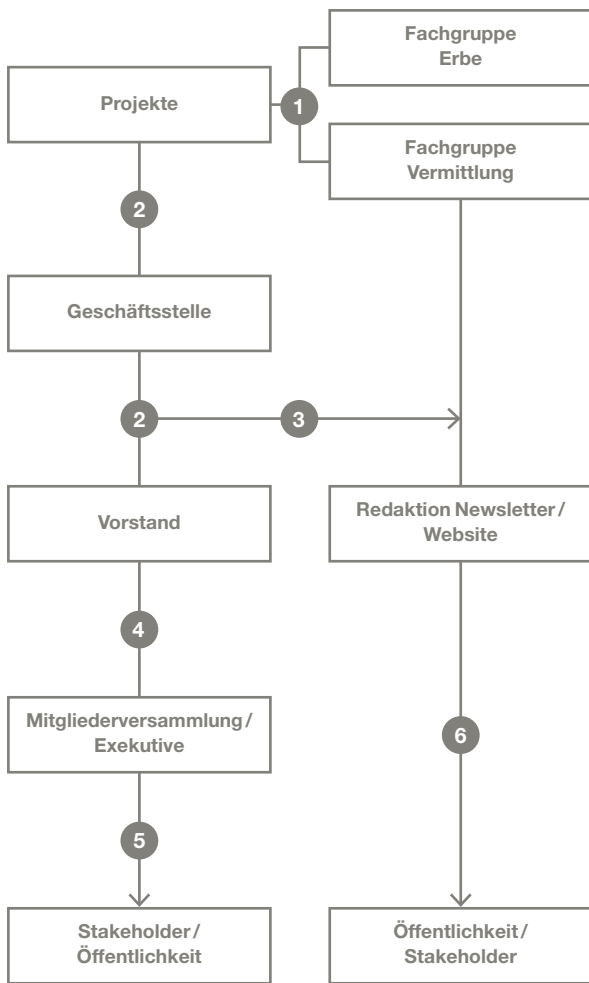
Fachgruppe Erbe

Projekte

1

Fachgruppe Vermittlung

2

Geschäftsstelle

2

3

Vorstand

Redaktion Newsletter / Website

4

Mitgliederversammlung / Exekutive

6

5

Stakeholder / Öffentlichkeit

Öffentlichkeit / Stakeholder